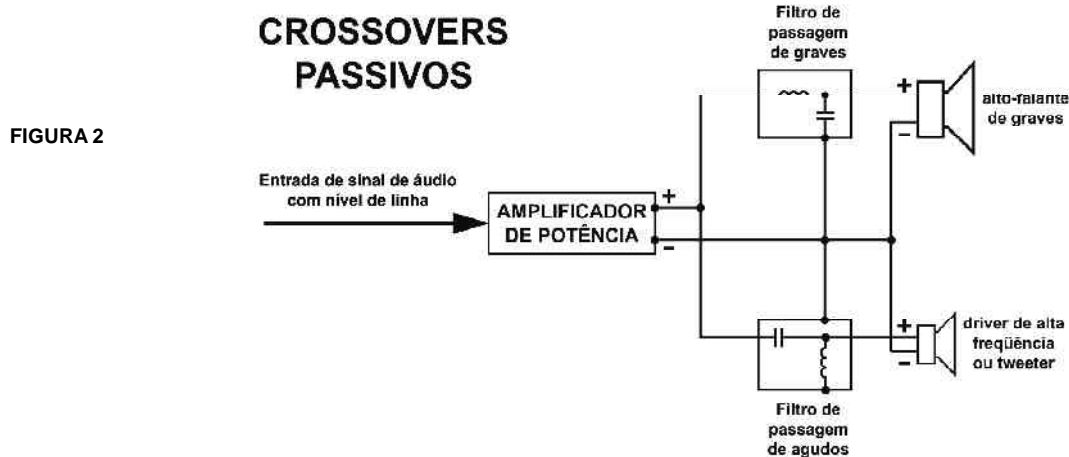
CROSSOVERS PASSIVOS

FIGURA 2

Filtro de passagem de graves

+

alto-falante de graves

−

Entrada de sinal de áudio com nível de linha

AMPLIFICADOR DE POTÊNCIA

+

−

+

driver de alta freqüência ou tweeter

−

Filtro de passagem de agudos